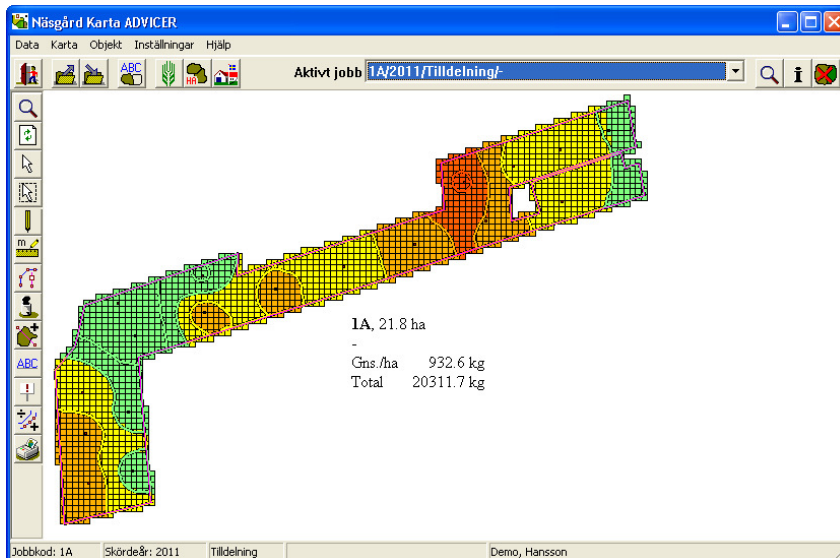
Näsgård Karta ADVICER

Data Karta Objekt Inställningar Hjälp

ABC

HA

Aktivt jobb 1A/2011/Tilldelning/-

ABC

1A, 21.8 ha
-
Gns./ha 932.6 kg
Total 20311.7 kg

Jobbkod: 1A | Skördeår: 2011 | Tilldelning | | Demo, Hansson